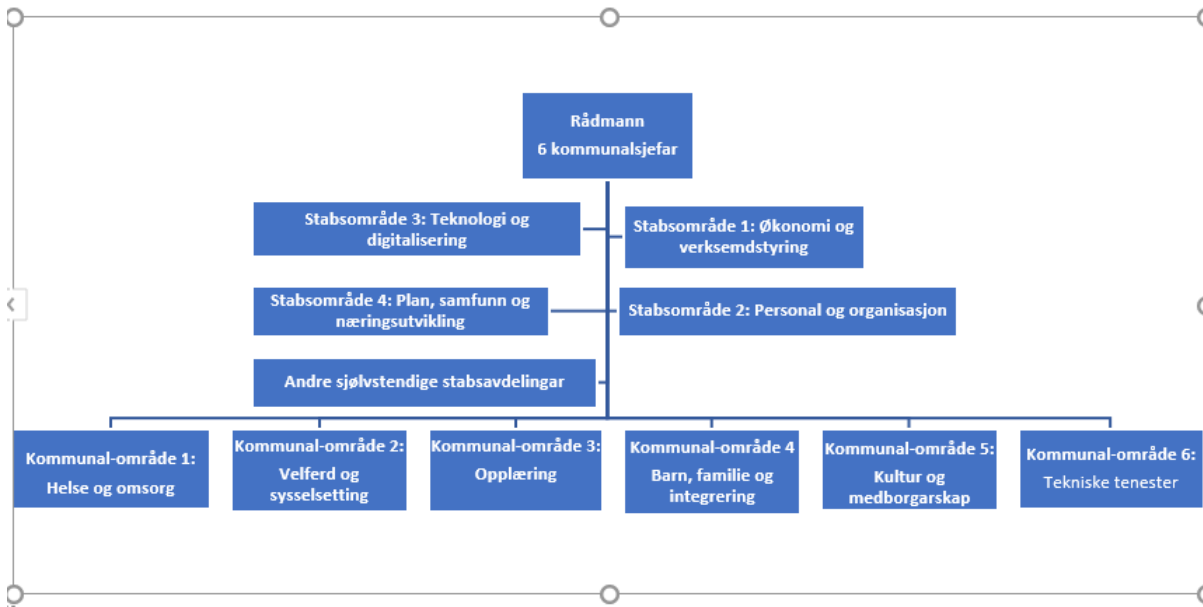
Rådmann
6 kommunalsjefar

Stabsområde 3: Teknologi og digitalisering

Stabsområde 1: Økonomi og verksemdstyring

Stabsområde 4: Plan, samfunn og næringsutvikling

Stabsområde 2: Personal og organisasjon

Andre sjølvstendige stabsavdelingar

Kommunal-område 1:
Helse og omsorg

Kommunal-område 2:
Velferd og sysselsetting

Kommunal-område 3:
Opplæring

Kommunal-område 4
Barn, familie og integrering

Kommunal-område 5:
Kultur og medborgarskap

Kommunal-område 6:
Tekniske tenester